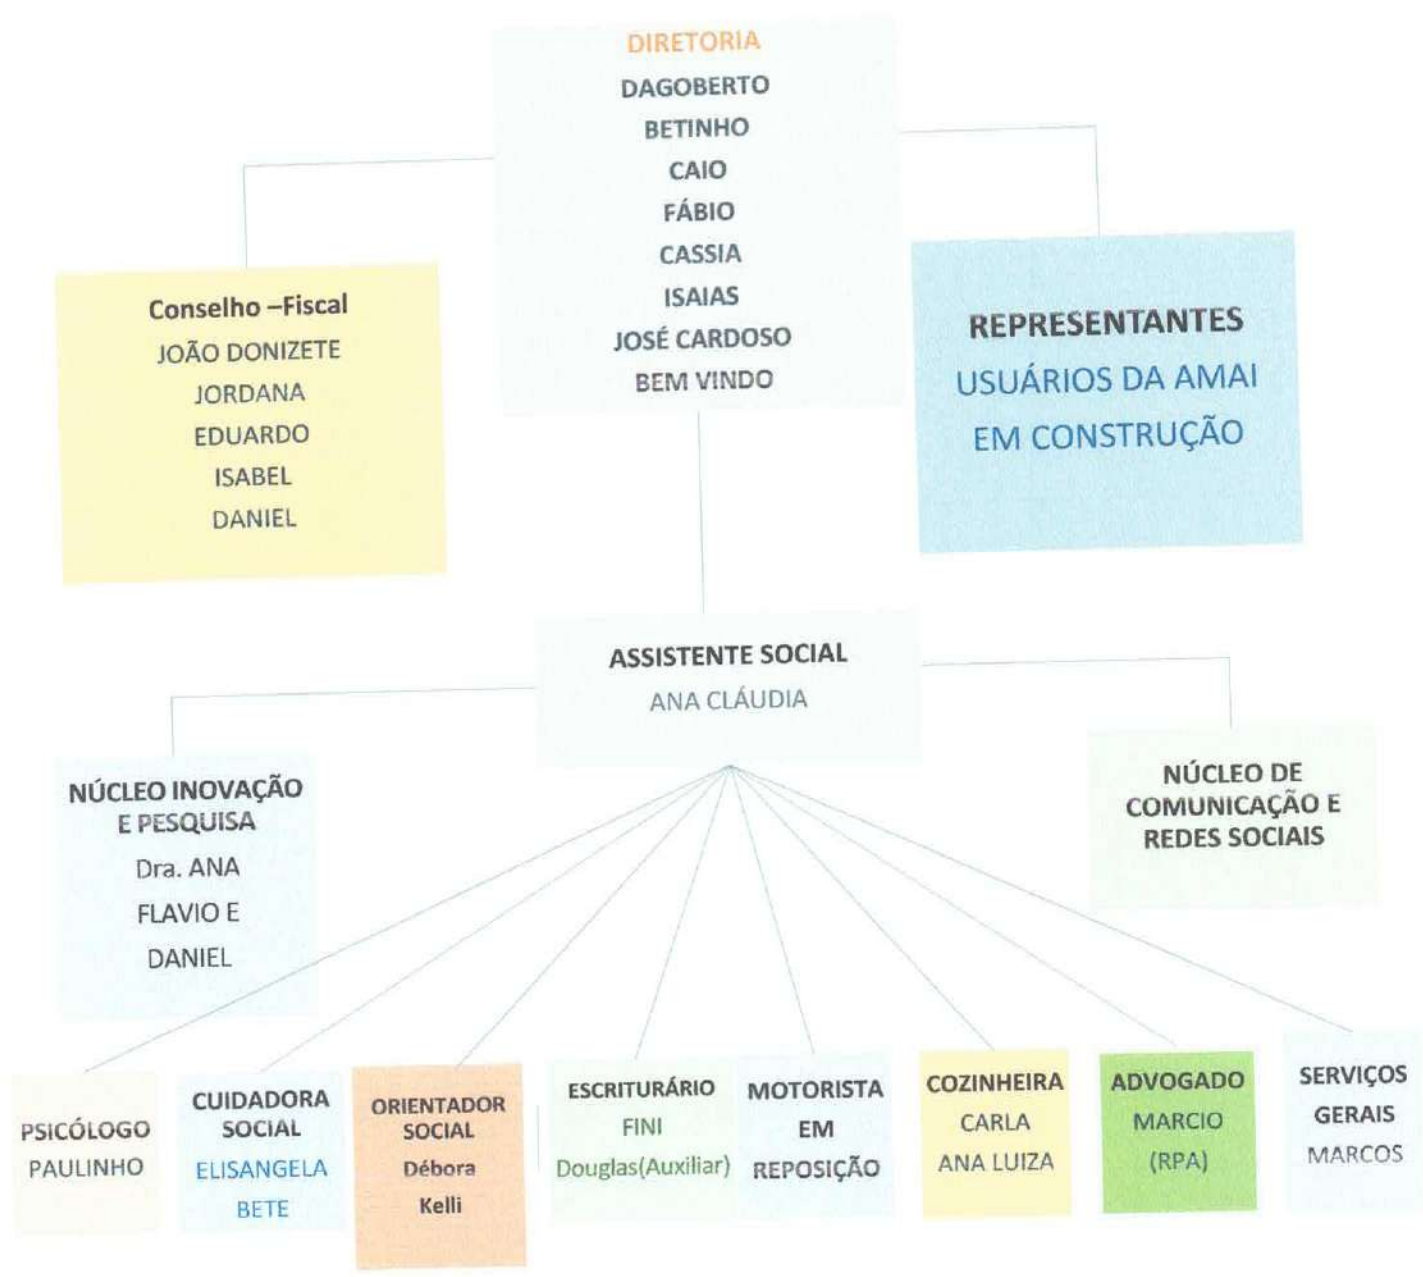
DIRETORIA
DAGOBERTO
BETINHO
CAIO
FÁBIO
CASSIA
ISAIAS
JOSÉ CARDOSO
BEM VINDO

Conselho –Fiscal
JOÃO DONIZETE
JORDANA
EDUARDO
ISABEL
DANIEL

REPRESENTANTES
USUÁRIOS DA AMAI
EM CONSTRUÇÃO

ASSISTENTE SOCIAL
ANA CLÁUDIA

NÚCLEO INOVAÇÃO E PESQUISA
Dra. ANA
FLAVIO E
DANIEL

NÚCLEO DE COMUNICAÇÃO E REDES SOCIAIS

PSICÓLOGO
PAULINHO

CUIDADORA SOCIAL
ELISANGELA
BETE

ORIENTADOR SOCIAL
Débora
Kelli

ESCRITURÁRIO
FINI
Douglas(Auxiliar)

MOTORISTA
EM
REPOSIÇÃO

COZINHEIRA
CARLA
ANA LUIZA

ADVOGADO
MARCIO
(RPA)

SERVIÇOS GERAIS
MARCOS